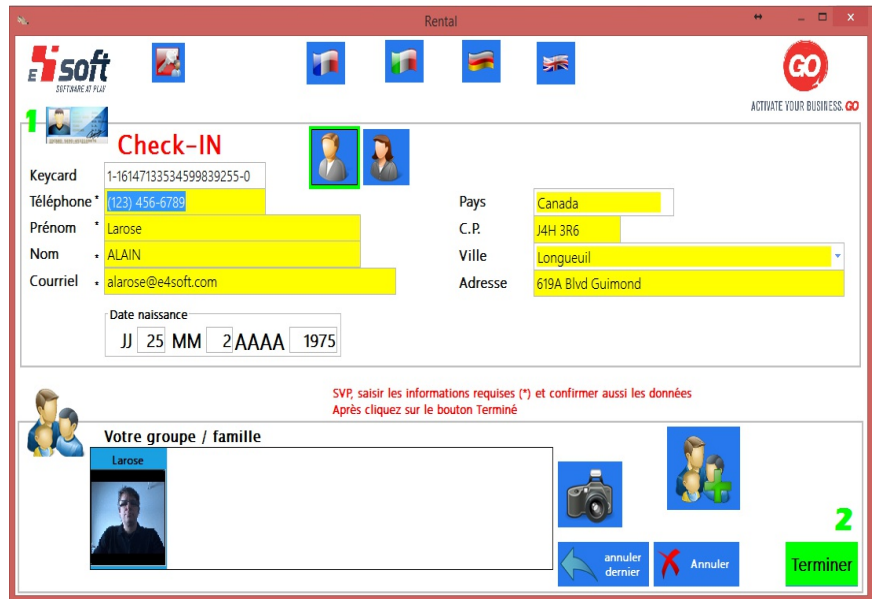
Rental

E4soft
SOFTWARE AT PLAY

GO
ACTIVATE YOUR BUSINESS.GO

1

Check-IN

Keycard 1-16147133534599839255-0
Téléphone * (123) 456-6789
Prénom * Larose
Nom * ALAIN
Courriel * alarose@e4soft.com

Pays Canada
C.P. J4H 3R6
Ville Longueuil
Adresse 619A Blvd Guimond

Date naissance
JJ 25 MM 2 AAAA 1975

SVP, saisir les informations requises (*) et confirmer aussi les données
Après cliquez sur le bouton Terminé

Votre groupe / famille
Larose

2

annuler dernier
Annuler
Terminer